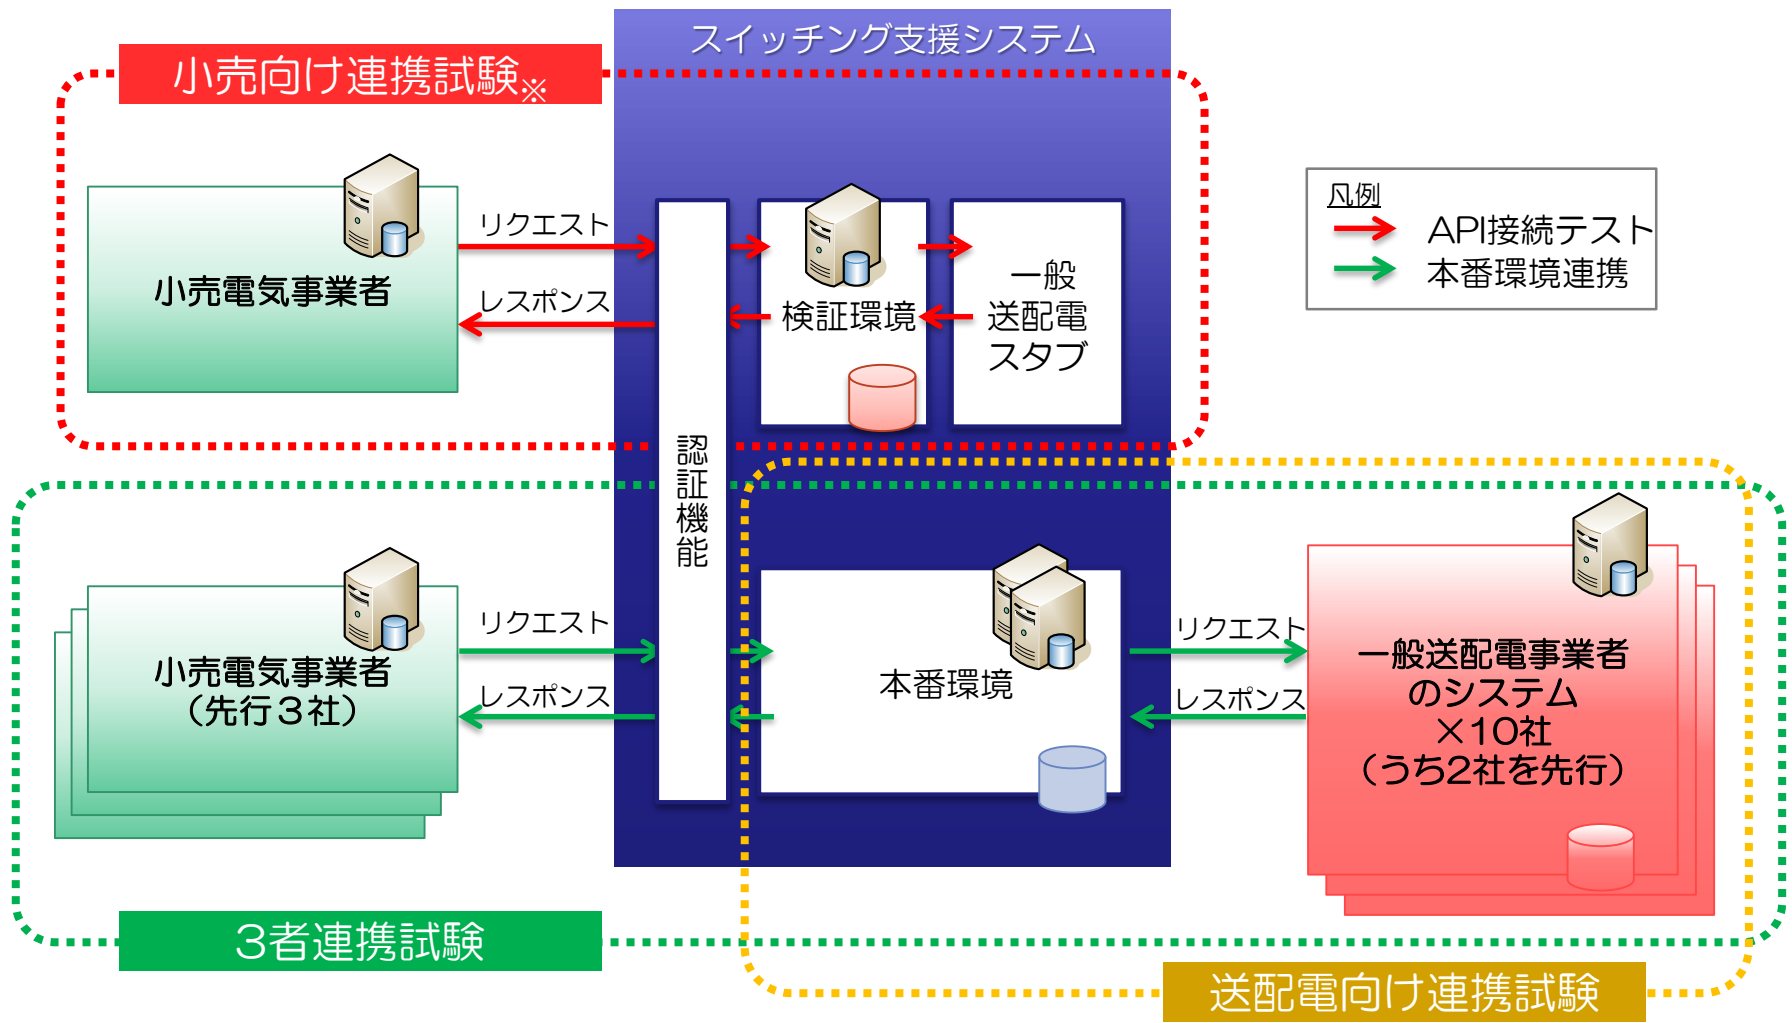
スイッチング支援システム

小売向け連携試験※

小売電気事業者

リクエスト

レスポンス

認証機能

検証環境

一般送配電スタブ

凡例

API接続テスト

本番環境連携

小売電気事業者（先行３社）

リクエスト

レスポンス

本番環境

リクエスト

レスポンス

一般送配電事業者のシステム×10社（うち2社を先行）

3者連携試験

送配電向け連携試験